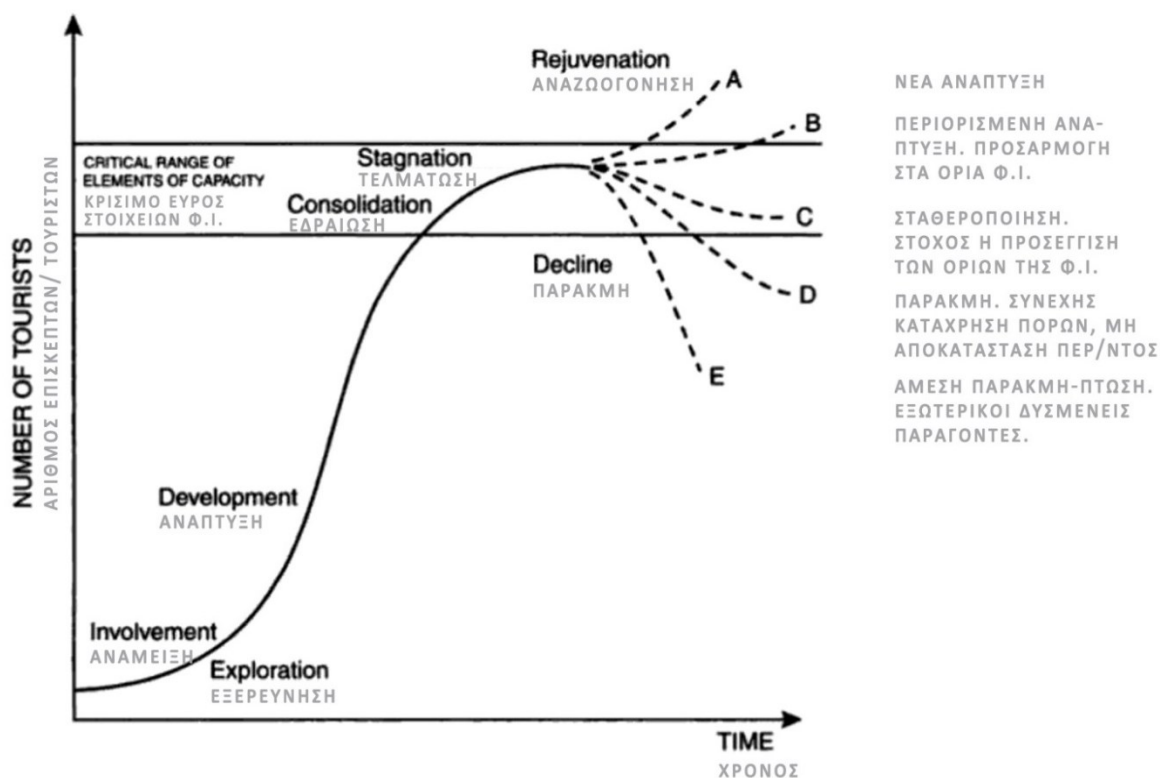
NUMBER OF TOURISTS
ΑΡΙΘΜΟΣ ΕΠΙΣΚΕΠΤΩΝ/ ΤΟΥΡΙΣΤΩΝ

Rejuvenation
ΑΝΑΖΩΟΓΟΝΗΣΗ

A
B

CRITICAL RANGE OF ELEMENTS OF CAPACITY
ΚΡΙΣΙΜΟ ΕΥΡΟΣ ΣΤΟΙΧΕΙΩΝ Φ.Ι.

Stagnation
ΤΕΛΜΑΤΩΣΗ

Consolidation
ΕΔΡΑΙΩΣΗ

C

Decline
ΠΑΡΑΚΜΗ

D
E

Development
ΑΝΑΠΤΥΞΗ

Involvement
ΑΝΑΜΕΙΞΗ

Exploration
ΕΞΕΡΕΥΝΗΣΗ

TIME
ΧΡΟΝΟΣ

ΝΕΑ ΑΝΑΠΤΥΞΗ

ΠΕΡΙΟΡΙΣΜΕΝΗ ΑΝΑΠΤΥΞΗ. ΠΡΟΣΑΡΜΟΓΗ ΣΤΑ ΟΡΙΑ Φ.Ι.

ΣΤΑΘΕΡΟΠΟΙΗΣΗ. ΣΤΟΧΟΣ Η ΠΡΟΣΕΓΓΙΣΗ ΤΩΝ ΟΡΙΩΝ ΤΗΣ Φ.Ι.

ΠΑΡΑΚΜΗ. ΣΥΝΕΧΗΣ ΚΑΤΑΧΡΗΣΗ ΠΟΡΩΝ, ΜΗ ΑΠΟΚΑΤΑΣΤΑΣΗ ΠΕΡ/ΝΤΟΣ

ΑΜΕΣΗ ΠΑΡΑΚΜΗ-ΠΤΩΣΗ. ΕΞΩΤΕΡΙΚΟΙ ΔΥΣΜΕΝΕΙΣ ΠΑΡΑΓΟΝΤΕΣ.